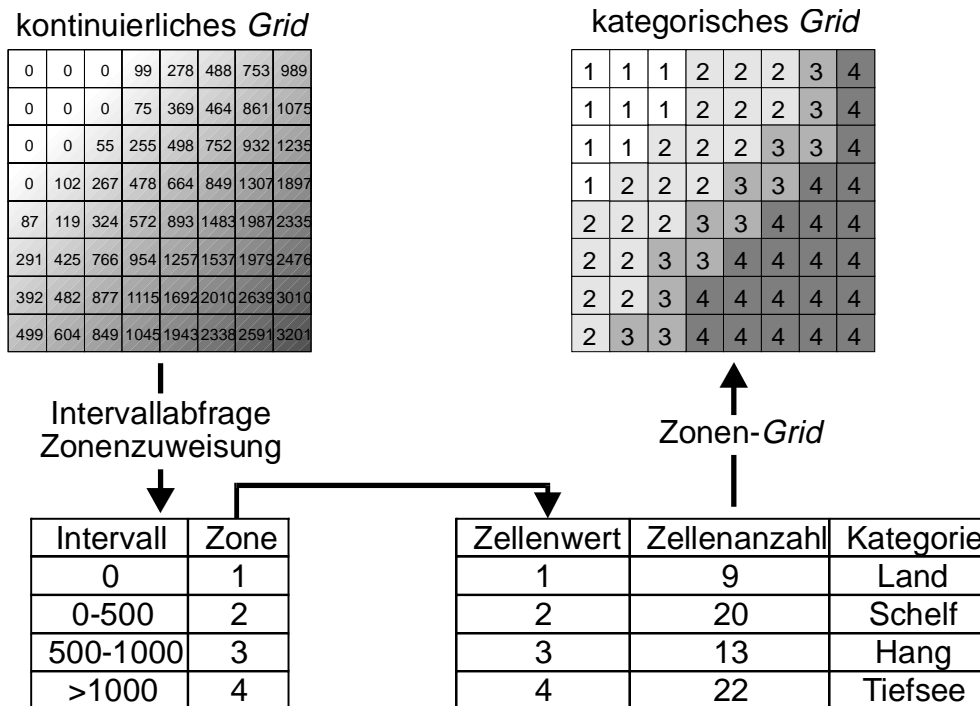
kontinuierliches *Grid*

| 0 | 0 | 0 | 99 | 278 | 488 | 753 | 989 |
|---|---|---|---|---|---|---|---|
| 0 | 0 | 0 | 75 | 369 | 464 | 861 | 1075 |
| 0 | 0 | 55 | 255 | 498 | 752 | 932 | 1235 |
| 0 | 102 | 267 | 478 | 664 | 849 | 1307 | 1897 |
| 87 | 119 | 324 | 572 | 893 | 1483 | 1987 | 2335 |
| 291 | 425 | 766 | 954 | 1257 | 1537 | 1979 | 2476 |
| 392 | 482 | 877 | 1115 | 1692 | 2010 | 2639 | 3010 |
| 499 | 604 | 849 | 1045 | 1943 | 2338 | 2591 | 3201 |

kategorisches *Grid*

| 1 | 1 | 1 | 2 | 2 | 2 | 3 | 4 |
|---|---|---|---|---|---|---|---|
| 1 | 1 | 1 | 2 | 2 | 2 | 3 | 4 |
| 1 | 1 | 2 | 2 | 2 | 3 | 3 | 4 |
| 1 | 2 | 2 | 2 | 3 | 3 | 4 | 4 |
| 2 | 2 | 2 | 3 | 3 | 4 | 4 | 4 |
| 2 | 2 | 3 | 3 | 4 | 4 | 4 | 4 |
| 2 | 2 | 3 | 4 | 4 | 4 | 4 | 4 |
| 2 | 3 | 3 | 4 | 4 | 4 | 4 | 4 |

Intervallabfrage
Zonenzuweisung

Zonen-*Grid*

| Intervall | Zone |
|---|---|
| 0 | 1 |
| 0-500 | 2 |
| 500-1000 | 3 |
| >1000 | 4 |

| Zellenwert | Zellenanzahl | Kategorie |
|---|---|---|
| 1 | 9 | Land |
| 2 | 20 | Schelf |
| 3 | 13 | Hang |
| 4 | 22 | Tiefsee |